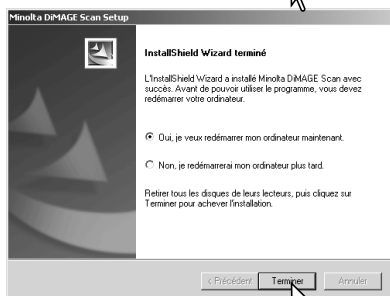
Minolta DiMAGE Scan Setup

InstallShield Wizard terminé

L'InstallShield Wizard a installé Minolta DiMAGE Scan avec succès. Avant de pouvoir utiliser le programme, vous devez redémarrer votre ordinateur.

Oui, je veux redémarrer mon ordinateur maintenant.

Non, je redémarrerai mon ordinateur plus tard.

Retirer tous les disques de leurs lecteurs, puis cliquez sur Terminer pour achever l'installation.

< Précédent | Terminer | Annuler